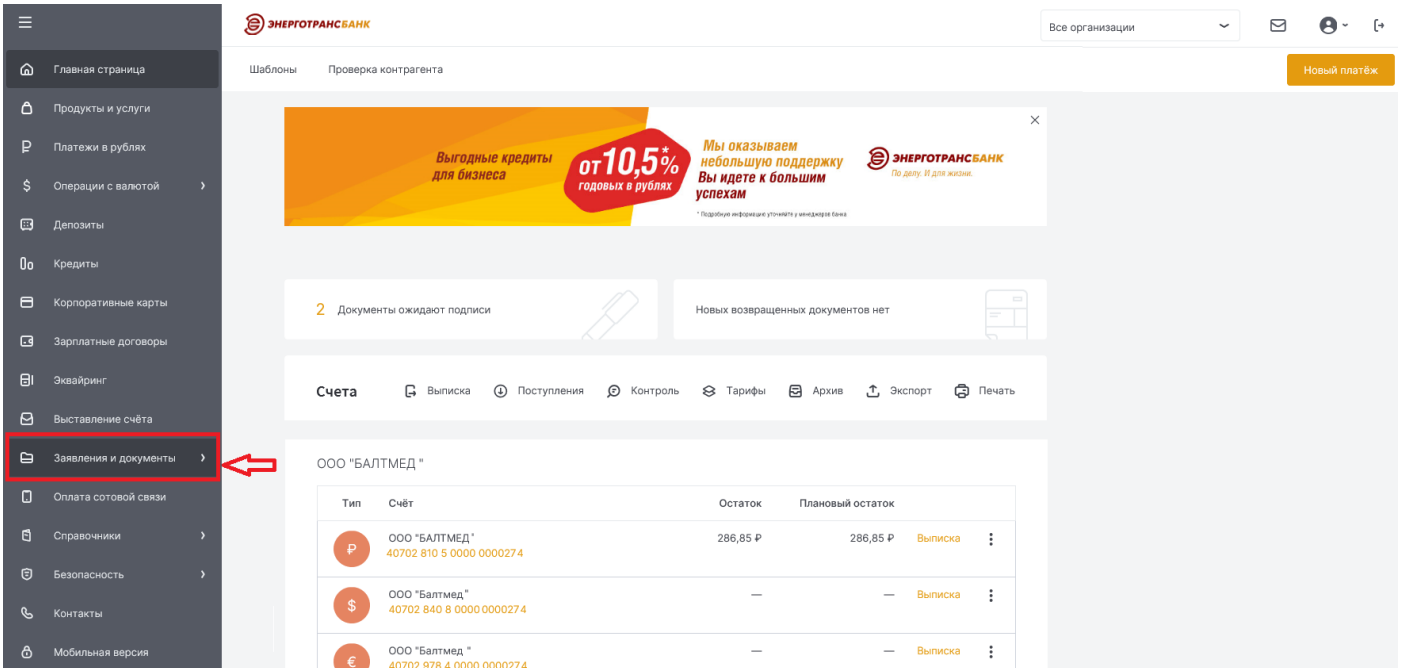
Главная страница
Продукты и услуги
Платежи в рублях
Операции с валютой
Депозиты
Кредиты
Корпоративные карты
Зарплатные договоры
Эквайринг
Выставление счёта
Заявления и документы
Оплата сотовой связи
Справочники
Безопасность
Контакты
Мобильная версия

ЭНЕРГОТРАНСБАНК
Все организации
Шаблоны
Проверка контрагента
Новый платёж

Выгодные кредиты для бизнеса
от 10,5%* годовых в рублях
Мы оказываем небольшую поддержку
Вы идете к большим успехам
* Подробную информацию уточняйте у менеджеров банка
ЭНЕРГОТРАНСБАНК
По делу. И для жизни.

2 Документы ожидают подписи
Новых возвращенных документов нет

Счета
Выписка
Поступления
Контроль
Тарифы
Архив
Экспорт
Печать

ООО "БАЛТМЕД "

| Тип | Счёт | Остаток | Плановый остаток | | |
|---|---|---|---|---|---|
| ₽ | ООО "БАЛТМЕД " 40702 810 5 0000 0000274 | 286,85 ₽ | 286,85 ₽ | Выписка | ⋮ |
| $ | ООО "Балтмед" 40702 840 8 0000 0000274 | — | — | Выписка | ⋮ |
| € | ООО "Балтмед " 40702 978 4 0000 0000274 | — | — | Выписка | ⋮ |